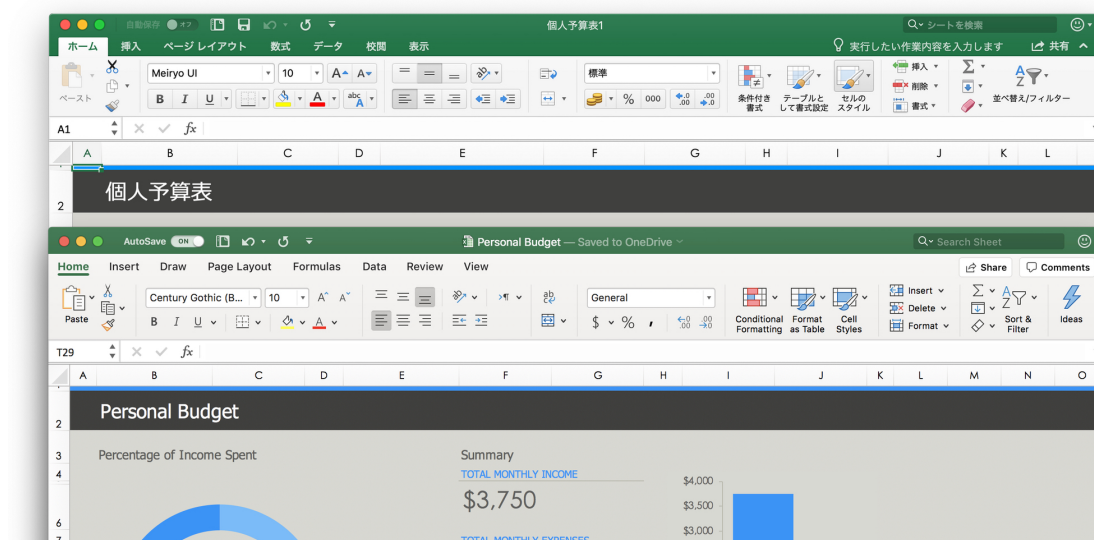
自動保存 オフ 個人予算表1 シートを検索

ホーム 挿入 ページ レイアウト 数式 データ 校閲 表示 実行したい作業内容を入力します 共有

ペースト Meiryo UI 11 B I U 標準 % 000 条件付き書式 テーブルとして書式設定 セルのスタイル 挿入 削除 書式 並べ替え/フィルター

A1 fx

A B C D E F G H I J K L

2 個人予算表

AutoSave ON Personal Budget — Saved to OneDrive Search Sheet

Home Insert Draw Page Layout Formulas Data Review View Share Comments

Paste Century Gothic (B... 10 B I U General $ % Conditional Formatting Format as Table Cell Styles Insert Delete Format Sort & Filter Ideas

T29 fx

A B C D E F G H I J K L M N O

2 Personal Budget

3 Percentage of Income Spent Summary

4 TOTAL MONTHLY INCOME

$3,750

6 TOTAL MONTHLY EXPENSES

$4,000
$3,500
$3,000